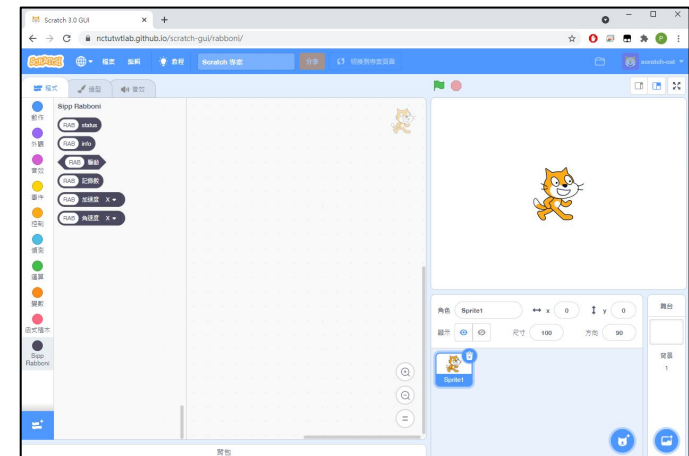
Scratch 3.0 GUI
nctutwtlab.github.io/scratch-gui/rabboni/
Scratch
檔案
編輯
教程
Scratch 專案
分享
切換到專案頁面
scratch-cat
程式
造型
音效
動作
外觀
音效
事件
控制
偵測
運算
變數
函式積木
Sipp Rabboni
Sipp Rabboni
RAB status
RAB info
RAB 驅動
RAB 記錄數
RAB 加速度 X
RAB 角速度 X
背包
角色 Sprite1
x 0
y 0
顯示
尺寸 100
方向 90
Sprite1
舞台
背景
1